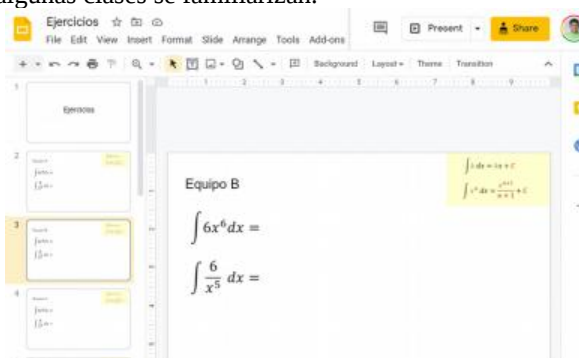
algunas clases se familiarizan.

Ejercicios

File Edit View Insert Format Slide Arrange Tools Add-ons

Present Share

Background Layout Theme Transition

1

Ejercicios

2

3

4

Equipo B

$\int 6x^6 dx =$

$\int \frac{6}{x^5}\,dx =$

$\int \frac{1}{x} dx = \ln x + C$

$\int x^n dx = \frac{x^{n+1}}{n+1} + C$